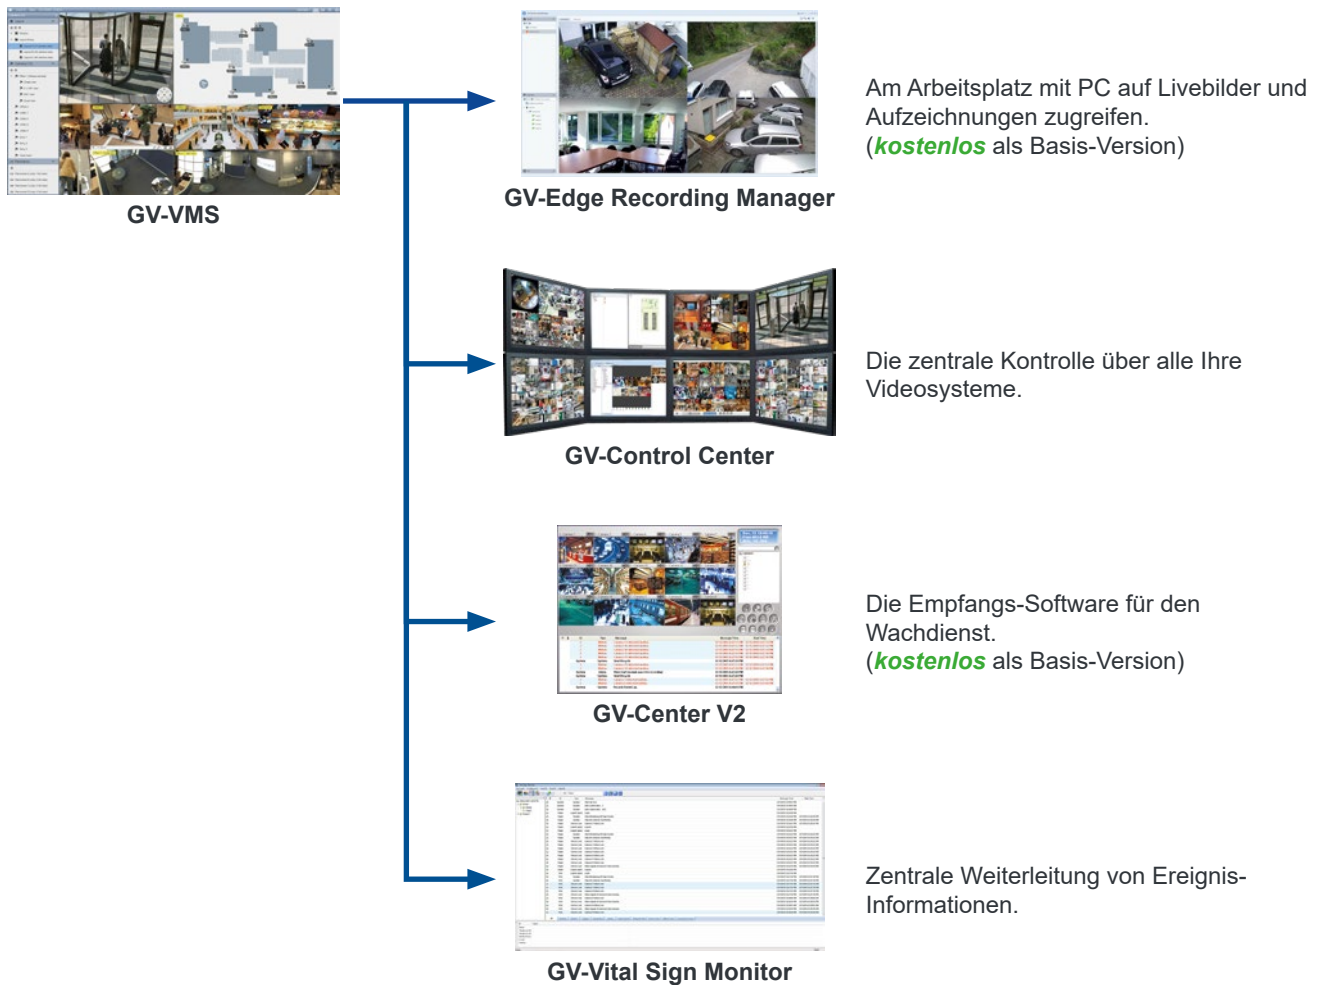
GV-VMS

GV-Edge Recording Manager

Am Arbeitsplatz mit PC auf Livebilder und Aufzeichnungen zugreifen.
(kostenlos als Basis-Version)

GV-Control Center

Die zentrale Kontrolle über alle Ihre Videosysteme.

GV-Center V2

Die Empfangs-Software für den Wachdienst.
(kostenlos als Basis-Version)

GV-Vital Sign Monitor

Zentrale Weiterleitung von Ereignis-Informationen.